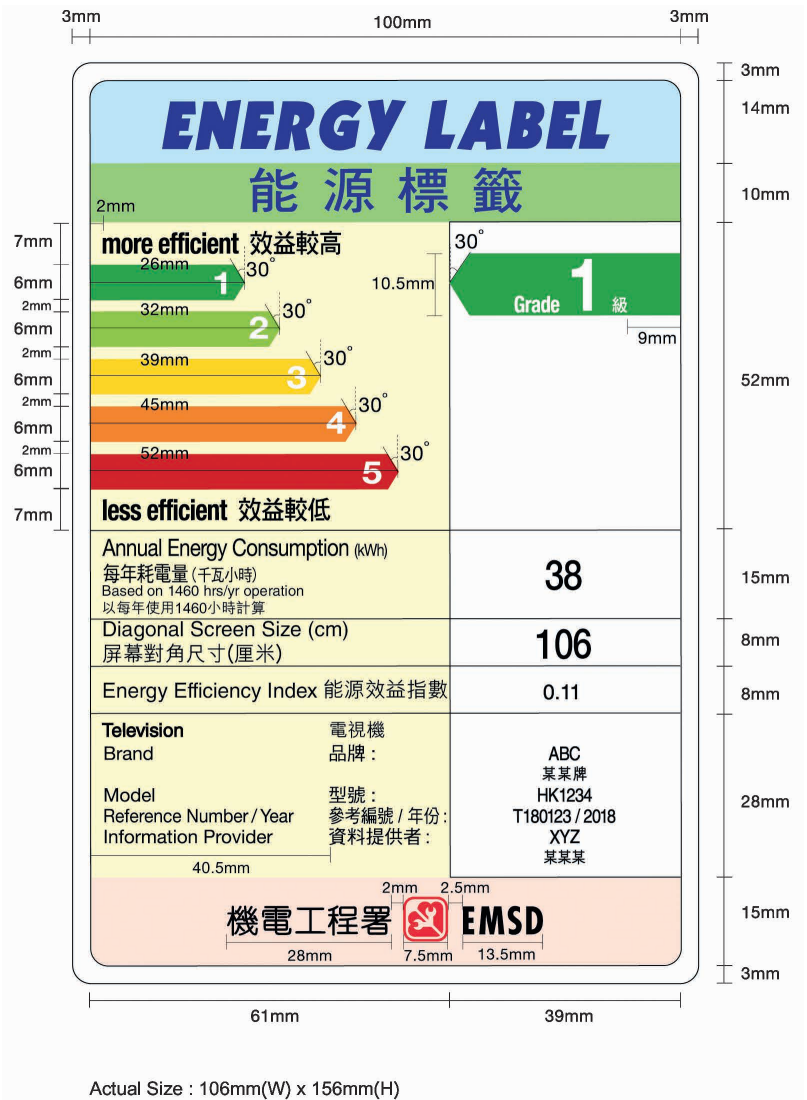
3mm 100mm 3mm

3mm

ENERGY LABEL

14mm

能 源 標 籤

10mm

2mm

7mm more efficient 效益較高 30°

6mm 26mm 1 30°

2mm 10.5mm

6mm 32mm 2 30°

Grade 1 級

9mm

2mm

6mm 39mm 3 30°

52mm

2mm

6mm 45mm 4 30°

2mm

6mm 52mm 5 30°

7mm less efficient 效益較低

Annual Energy Consumption (kWh)
每年耗電量(千瓦小時)
Based on 1460 hrs/yr operation
以每年使用1460小時計算

38

15mm

Diagonal Screen Size (cm)
屏幕對角尺寸(厘米)

106

8mm

Energy Efficiency Index 能源效益指數

0.11

8mm

| | | |
|---|---|---|
| Television | 電視機 | |
| Brand | 品牌 : | ABC 某某牌 |
| Model | 型號 : | HK1234 |
| Reference Number / Year | 參考編號 / 年份 : | T180123 / 2018 |
| Information Provider | 資料提供者 : | XYZ 某某某 |

28mm

40.5mm

2mm 2.5mm

機電工程署 EMSD

15mm

28mm 7.5mm 13.5mm

3mm

61mm 39mm

Actual Size : 106mm(W) x 156mm(H)